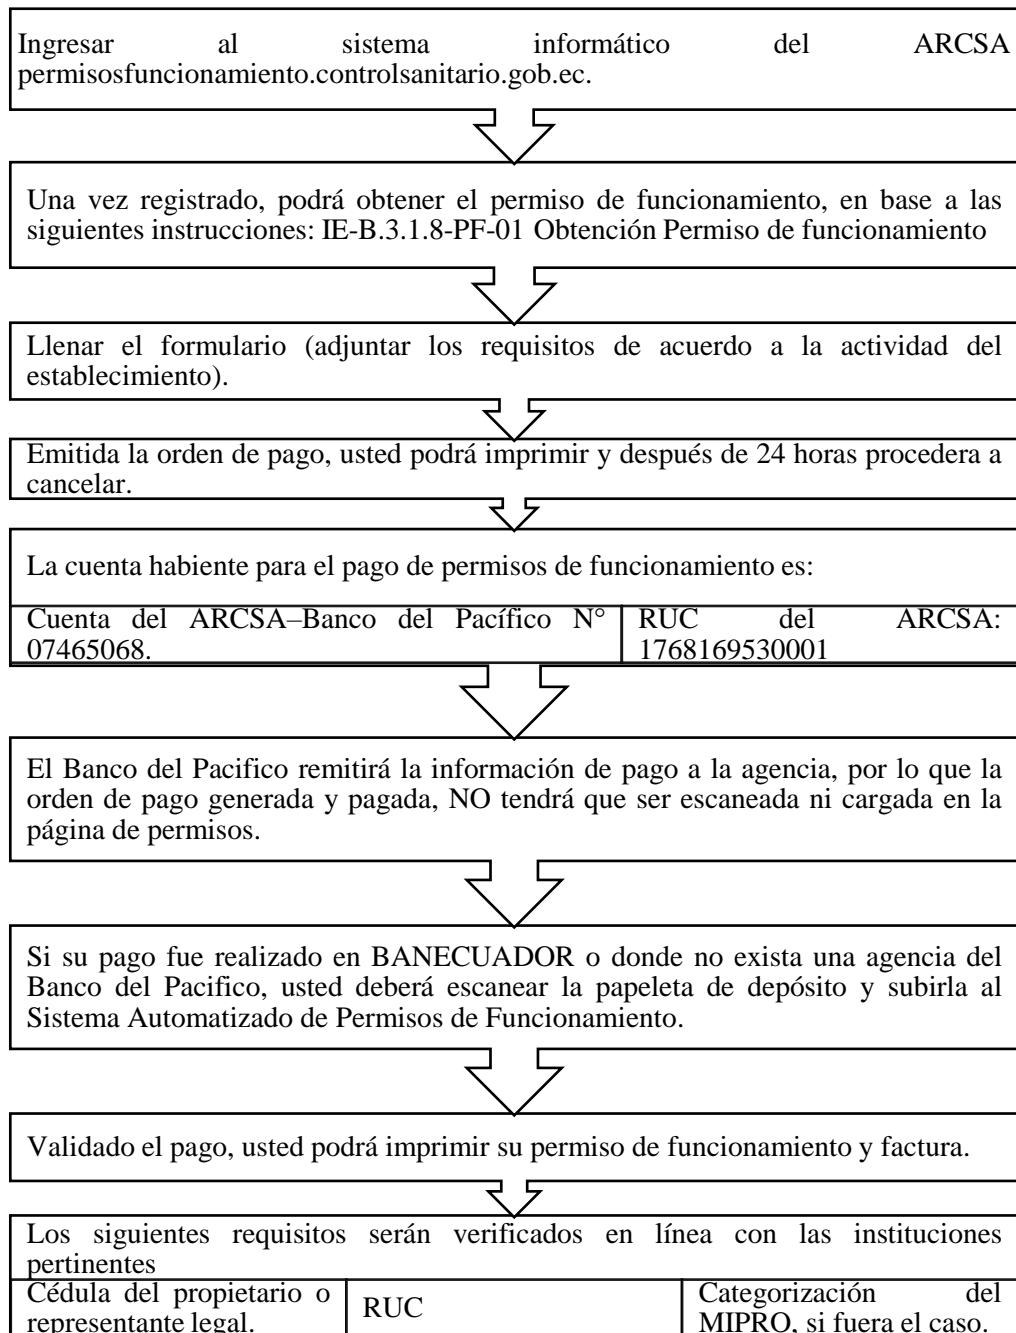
Ingresar al sistema informático del ARCSA permisosfuncionamiento.controlsanitario.gob.ec.

Una vez registrado, podrá obtener el permiso de funcionamiento, en base a las siguientes instrucciones: IE-B.3.1.8-PF-01 Obtención Permiso de funcionamiento

Llenar el formulario (adjuntar los requisitos de acuerdo a la actividad del establecimiento).

Emitida la orden de pago, usted podrá imprimir y después de 24 horas procedera a cancelar.

La cuenta habiente para el pago de permisos de funcionamiento es:

| Cuenta del ARCSA–Banco del Pacífico N° 07465068. | RUC del ARCSA: 1768169530001 |
|---|---|

El Banco del Pacifico remitirá la información de pago a la agencia, por lo que la orden de pago generada y pagada, NO tendrá que ser escaneada ni cargada en la página de permisos.

Si su pago fue realizado en BANECUADOR o donde no exista una agencia del Banco del Pacifico, usted deberá escanear la papeleta de depósito y subirla al Sistema Automatizado de Permisos de Funcionamiento.

Validado el pago, usted podrá imprimir su permiso de funcionamiento y factura.

Los siguientes requisitos serán verificados en línea con las instituciones pertinentes

| Cédula del propietario o representante legal. | RUC | Categorización del MIPRO, si fuera el caso. |
|---|---|---|